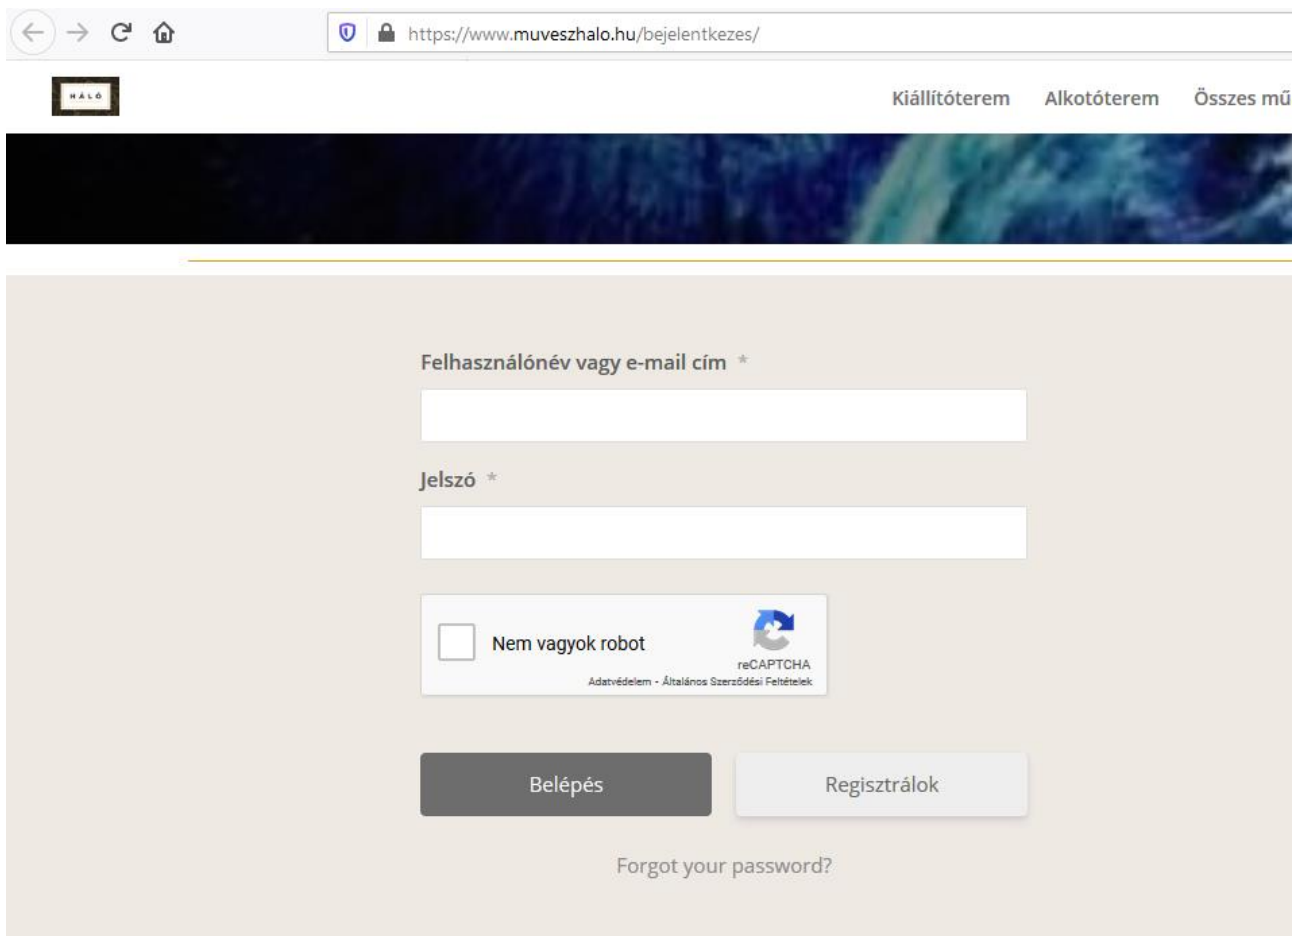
https://www.muveszhalo.hu/bejelentkezes/

HÁLÓ

Kiállítóterem Alkotóterem Összes mű

Felhasználónév vagy e-mail cím *

Jelszó *

Nem vagyok robot

reCAPTCHA
Adatvédelem - Általános Szerződési Feltételek

Belépés

Regisztrálok

Forgot your password?